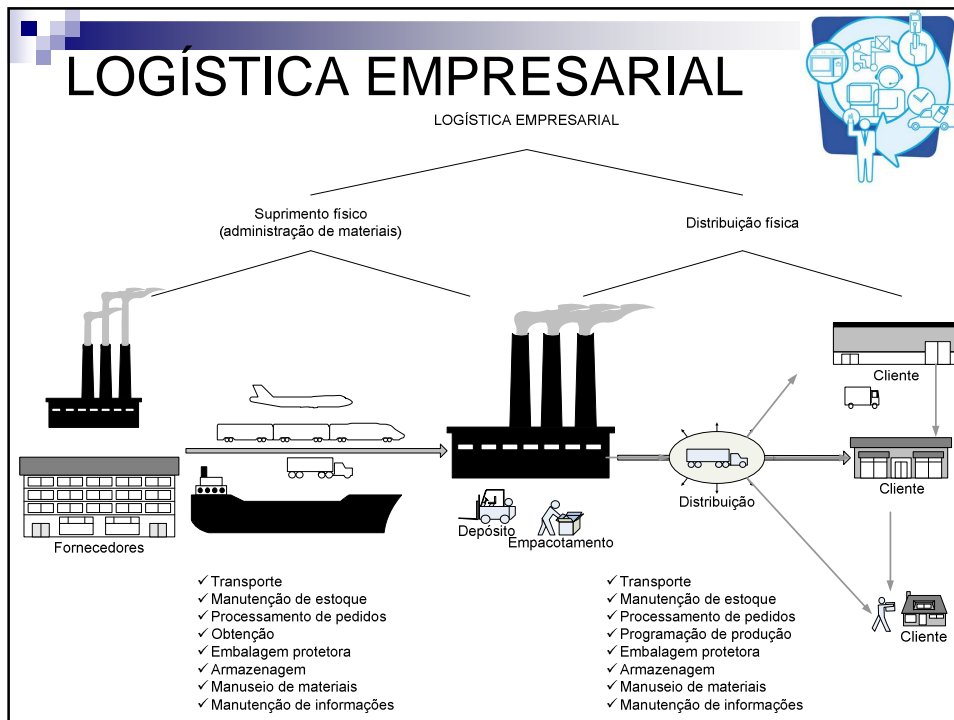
LOGÍSTICA EMPRESARIAL

LOGÍSTICA EMPRESARIAL

Suprimento físico
(administração de materiais)

Distribuição física

Fornecedores

Depósito

Empacotamento

Distribuição

Cliente

Cliente

Cliente

✓Transporte
✓Manutenção de estoque
✓Processamento de pedidos
✓Obtenção
✓Embalagem protetora
✓Armazenagem
✓Manuseio de materiais
✓Manutenção de informações

✓Transporte
✓Manutenção de estoque
✓Processamento de pedidos
✓Programação de produção
✓Embalagem protetora
✓Armazenagem
✓Manuseio de materiais
✓Manutenção de informações